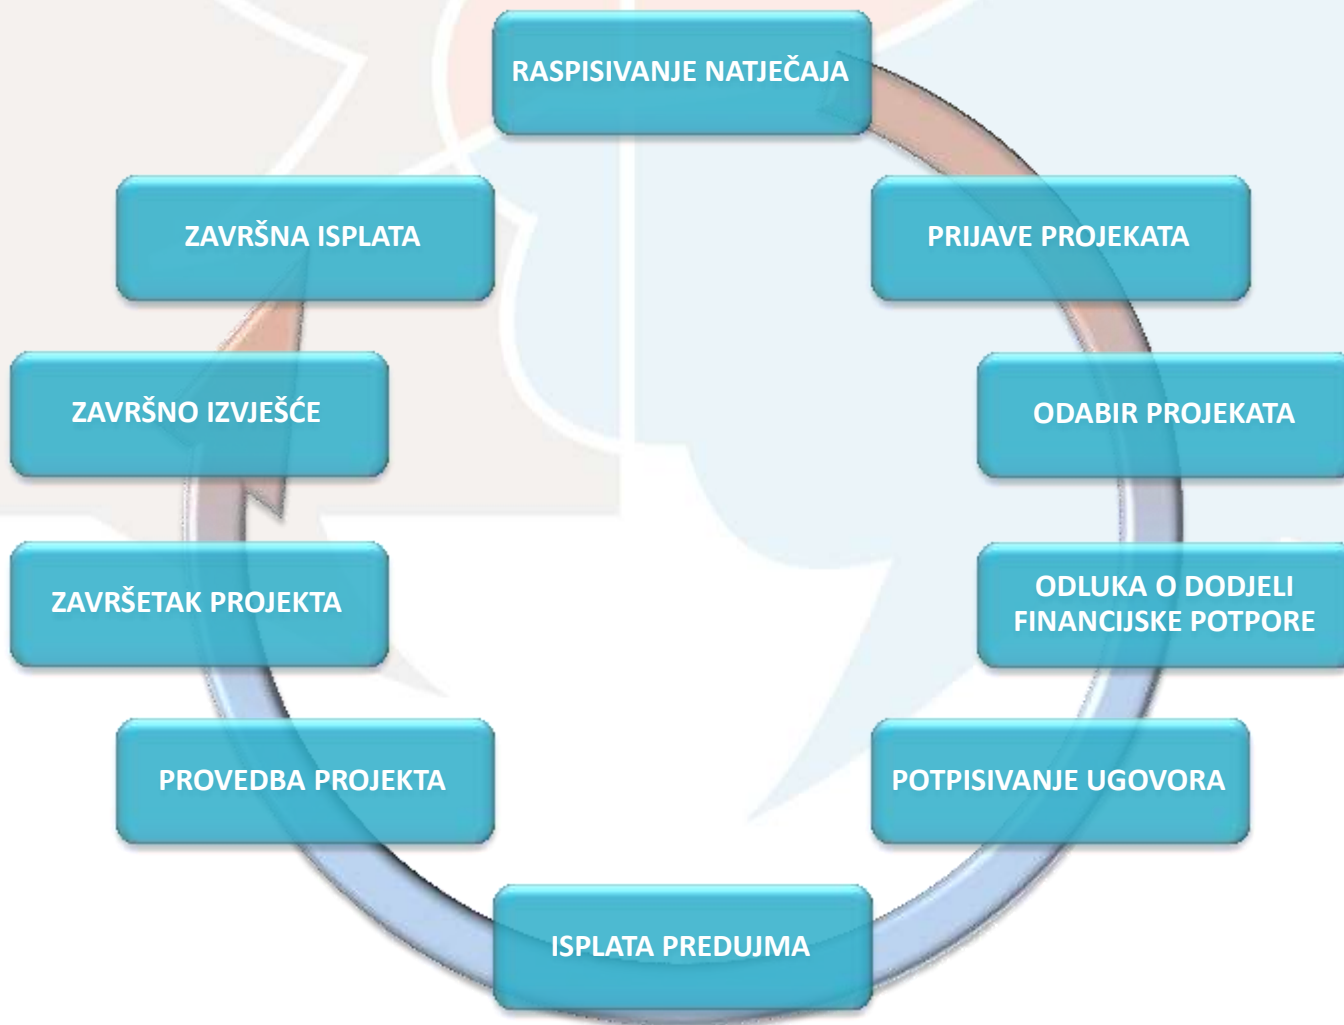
RASPISIVANJE NATJEČAJA

PRIJAVE PROJEKATA

ODABIR PROJEKATA

ODLUKA O DODJELI FINANCIJSKE POTPORE

POTPISIVANJE UGOVORA

ISPLATA PREDUJMA

PROVEDBA PROJEKTA

ZAVRŠETAK PROJEKTA

ZAVRŠNO IZVJEŠĆE

ZAVRŠNA ISPLATA